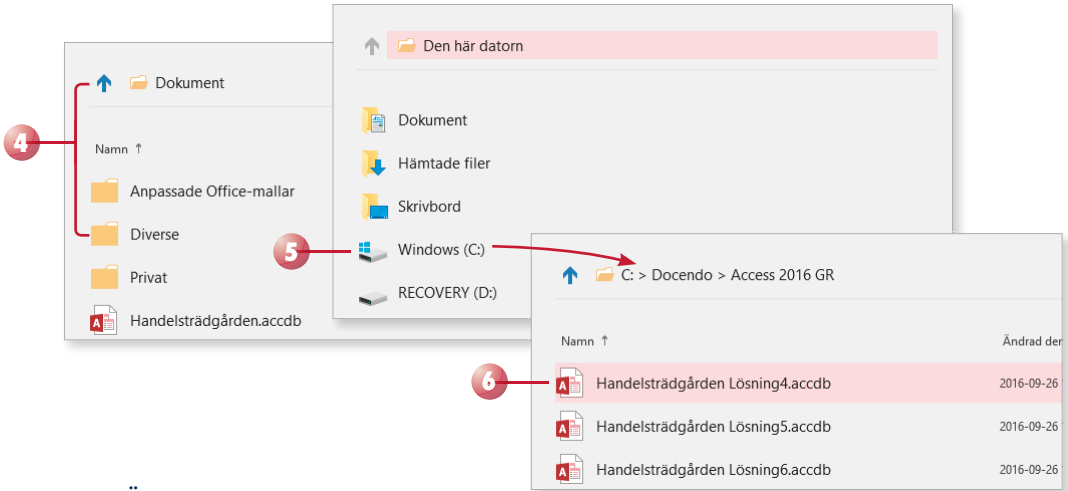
Dokument

4

Namn ↑

Anpassade Office-mallar

Diverse

Privat

Handelsträdgården.accdb

Den här datorn

Dokument

Hämtade filer

Skrivbord

5

Windows (C:)

RECOVERY (D:)

C: > Docendo > Access 2016 GR

Namn ↑

Ändrad der

6

Handelsträdgården Lösning4.accdb 2016-09-26

Handelsträdgården Lösning5.accdb 2016-09-26

Handelsträdgården Lösning6.accdb 2016-09-26